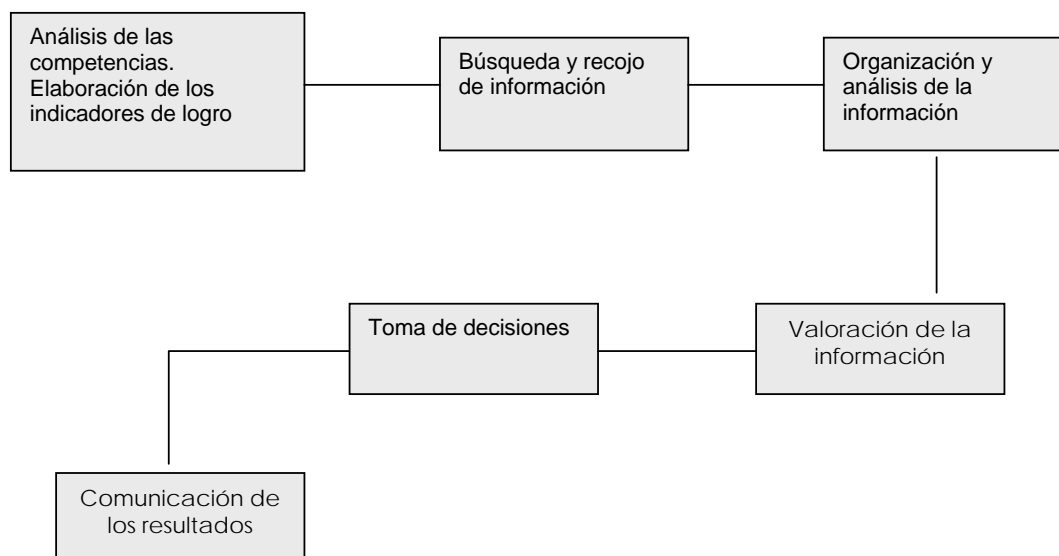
Análisis de las competencias. Elaboración de los indicadores de logro

Búsqueda y recojo de información

Organización y análisis de la información

Valoración de la información

Toma de decisiones

Comunicación de los resultados